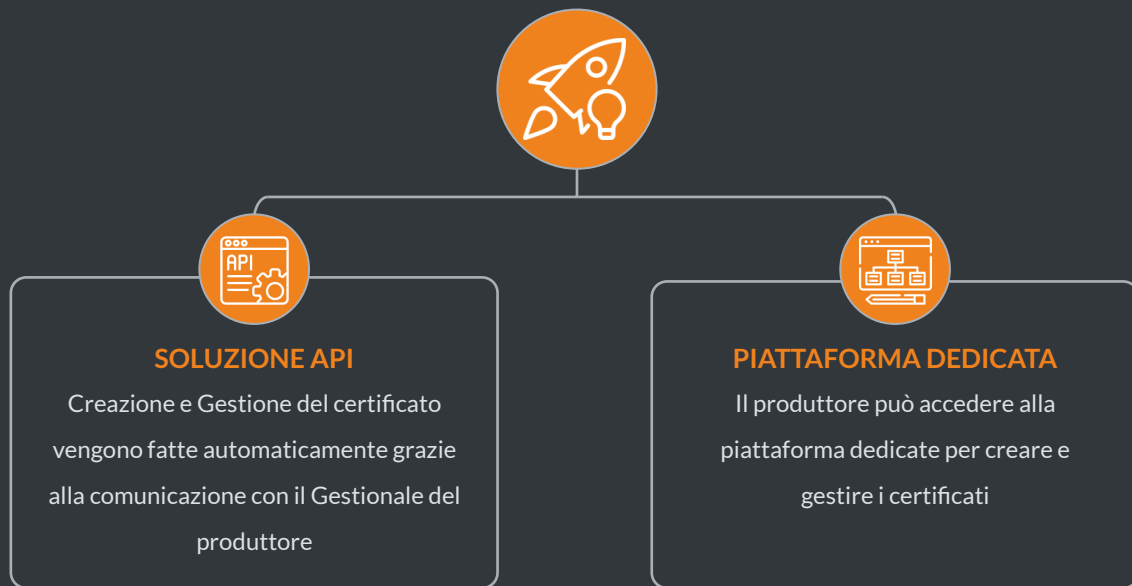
API

SOLUZIONE API

Creazione e Gestione del certificato vengono fatte automaticamente grazie alla comunicazione con il Gestionale del produttore

PIATTAFORMA DEDICATA

Il produttore può accedere alla piattaforma dedicate per creare e gestire i certificati